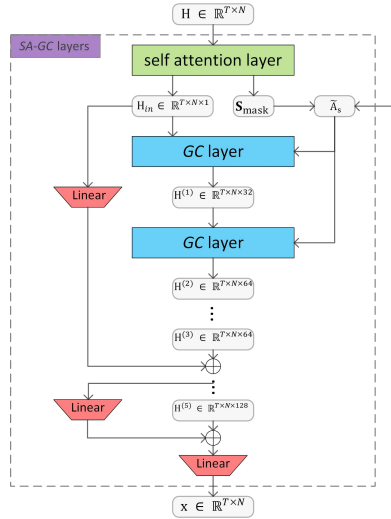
$\mathrm{H} \in \mathbb{R}^{T\times N}$

SA-GC layers

self attention layer

$\mathrm{H}_{in} \in \mathbb{R}^{T\times N\times 1}$

$\mathbf{S}_{\mathrm{mask}}$

$\bar{\mathrm{A}}_s$

GC layer

Linear

$\mathrm{H}^{(1)} \in \mathbb{R}^{T\times N\times 32}$

GC layer

$\mathrm{H}^{(2)} \in \mathbb{R}^{T\times N\times 64}$

$\vdots$

$\mathrm{H}^{(3)} \in \mathbb{R}^{T\times N\times 64}$

$\vdots$

Linear

$\mathrm{H}^{(5)} \in \mathbb{R}^{T\times N\times 128}$

Linear

$\mathrm{x} \in \mathbb{R}^{T\times N}$